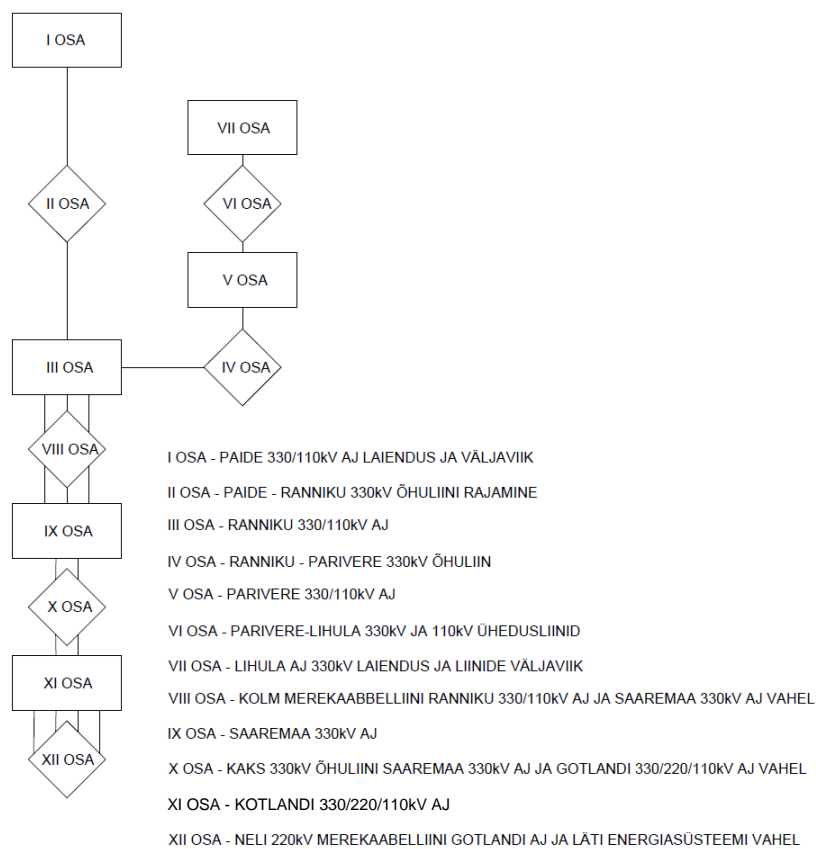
I OSA

VII OSA

II OSA

VI OSA

V OSA

III OSA

IV OSA

VIII OSA

IX OSA

X OSA

XI OSA

XII OSA

I OSA - PAIDE 330/110kV AJ LAIENDUS JA VÄLJAVIIK

II OSA - PAIDE - RANNIKU 330kV ÕHULIINI RAJAMINE

III OSA - RANNIKU 330/110kV AJ

IV OSA - RANNIKU - PARIVERE 330kV ÕHULIIN

V OSA - PARIVERE 330/110kV AJ

VI OSA - PARIVERE-LIHULA 330kV JA 110kV ÜHEDUSLIINID

VII OSA - LIHULA AJ 330kV LAIENDUS JA LIINIDE VÄLJAVIIK

VIII OSA - KOLM MEREKAABELLIINI RANNIKU 330/110kV AJ JA SAAREMAA 330kV AJ VAHEL

IX OSA - SAAREMAA 330kV AJ

X OSA - KAKS 330kV ÕHULIINI SAAREMAA 330kV AJ JA GOTLANDI 330/220/110kV AJ VAHEL

XI OSA - KOTLANDI 330/220/110kV AJ

XII OSA - NELI 220kV MEREKAABELLIINI GOTLANDI AJ JA LÄTI ENERGIASÜSTEEMI VAHEL